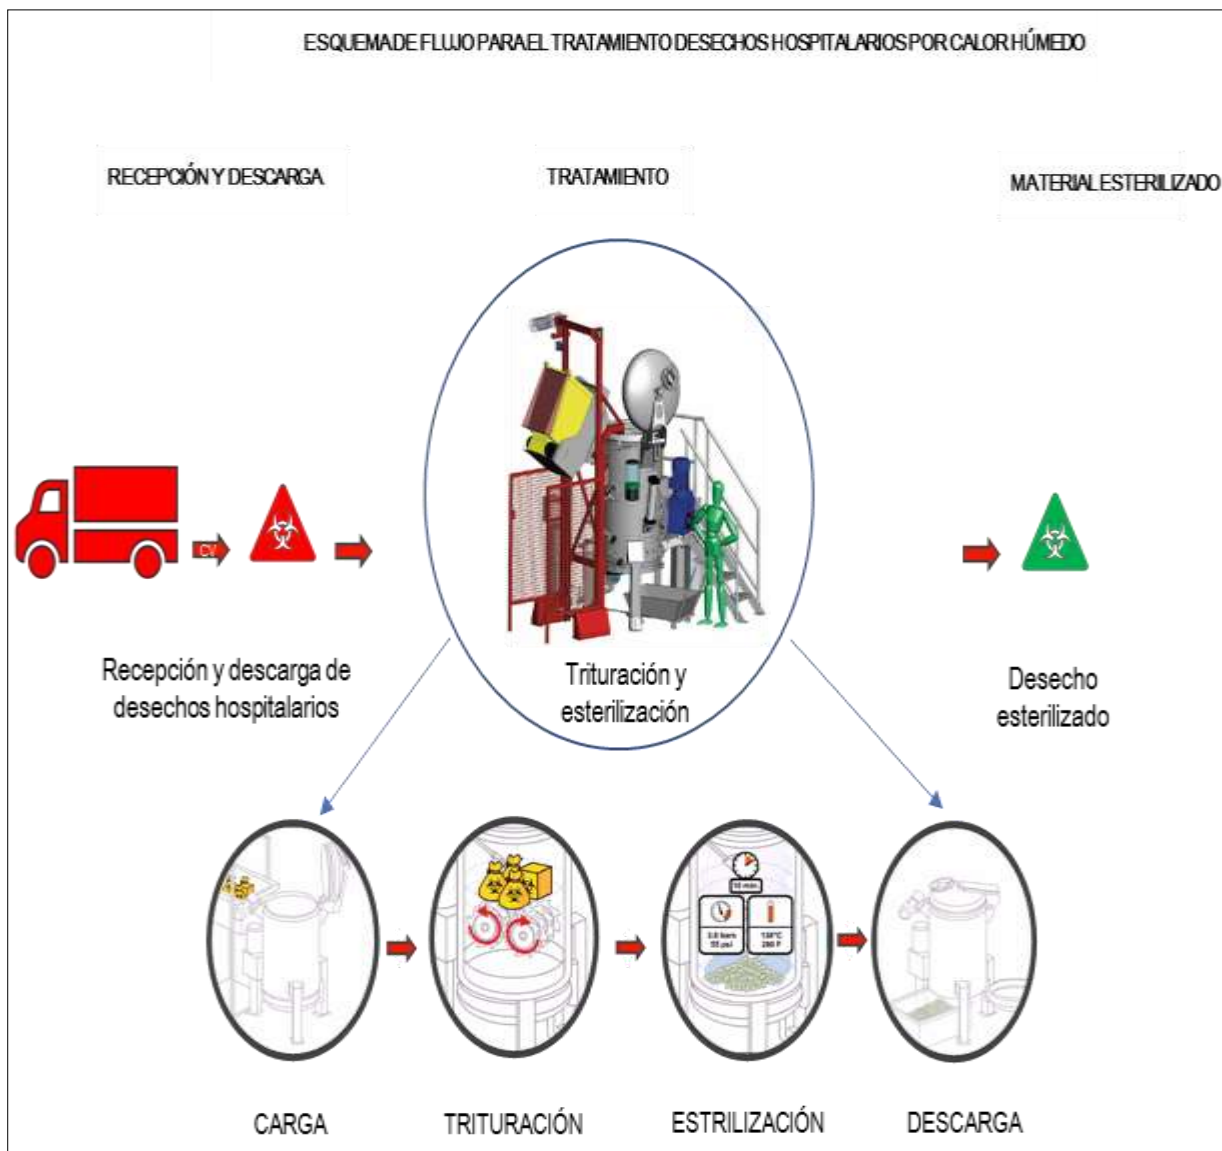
ESQUEMADE FLUJO PARAEL TRATAMIENTO DESECHOS HOSPITALARIOS POR CALOR HÚMEDO

RECEPCIÓN Y DESCARGA

TRATAMIENTO

MATERIAL ESTERILIZADO

CV

Recepción y descarga de desechos hospitalarios

Trituración y esterilización

Desecho esterilizado

30 min

3.8 bars 55 psi

138°C 280 F

CARGA

TRITURACIÓN

ESTRILIZACIÓN

DESCARGA